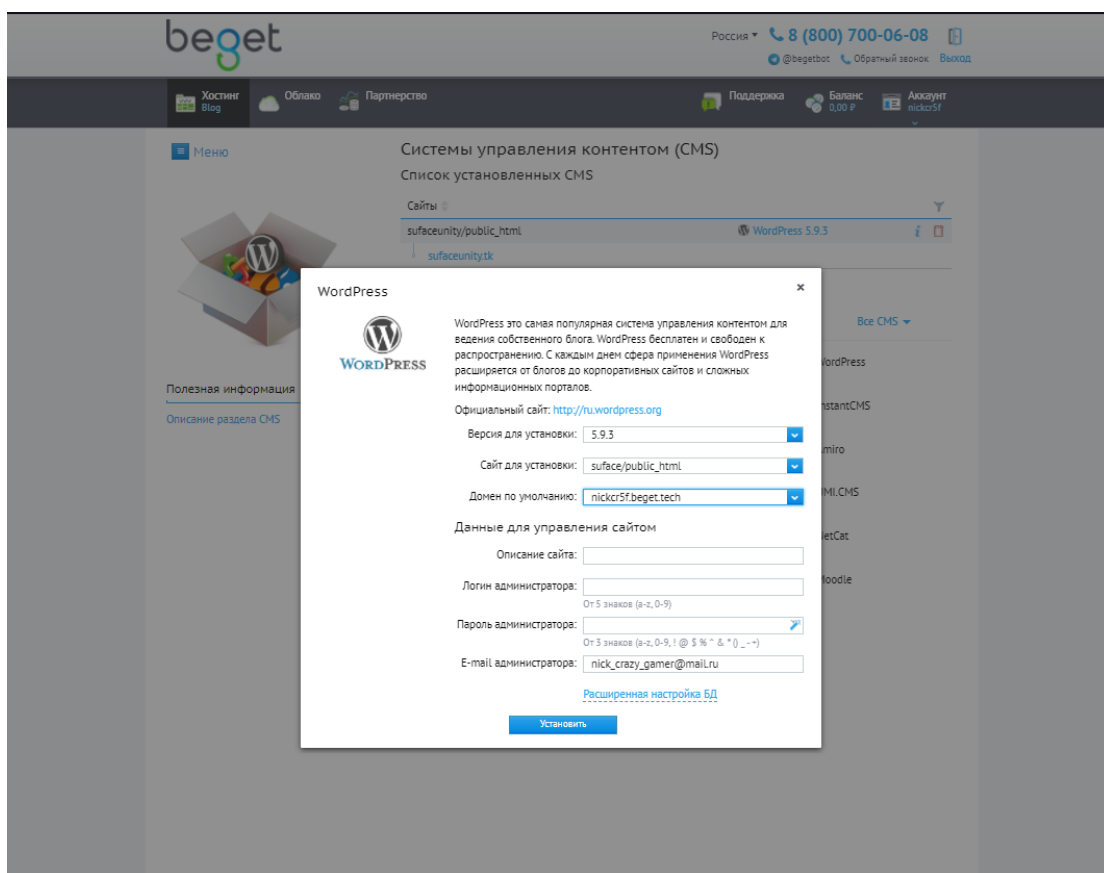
beget

Россия ▾ 8 (800) 700-06-08
@begetbot Обратный звонок Выход

Хостинг Blog
Облако
Партнерство
Поддержка
Баланс 0,00 ₽
Аккаунт nickcr5f

Меню

Системы управления контентом (CMS)
Список установленных CMS

Сайты

sufaceunity/public_html
WordPress 5.9.3
sufaceunity.tk

Полезная информация
Описание раздела CMS

Все CMS ▾
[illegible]ordPress
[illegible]nstantCMS
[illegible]miro
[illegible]MI.CMS
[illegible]etCat
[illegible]oodle

WordPress
×

WordPress

WordPress это самая популярная система управления контентом для ведения собственного блога. WordPress бесплатен и свободен к распространению. С каждым днем сфера применения WordPress расширяется от блогов до корпоративных сайтов и сложных информационных порталов.

Официальный сайт: http://ru.wordpress.org

Версия для установки: 5.9.3
Сайт для установки: suface/public_html
Домен по умолчанию: nickcr5f.beget.tech

Данные для управления сайтом

Описание сайта:
Логин администратора:
От 5 знаков (a-z, 0-9)
Пароль администратора:
От 3 знаков (a-z, 0-9, ! @ $ % ^ & * () _ - +)
E-mail администратора: nick_crazy_gamer@mail.ru

Расширенная настройка БД

Установить